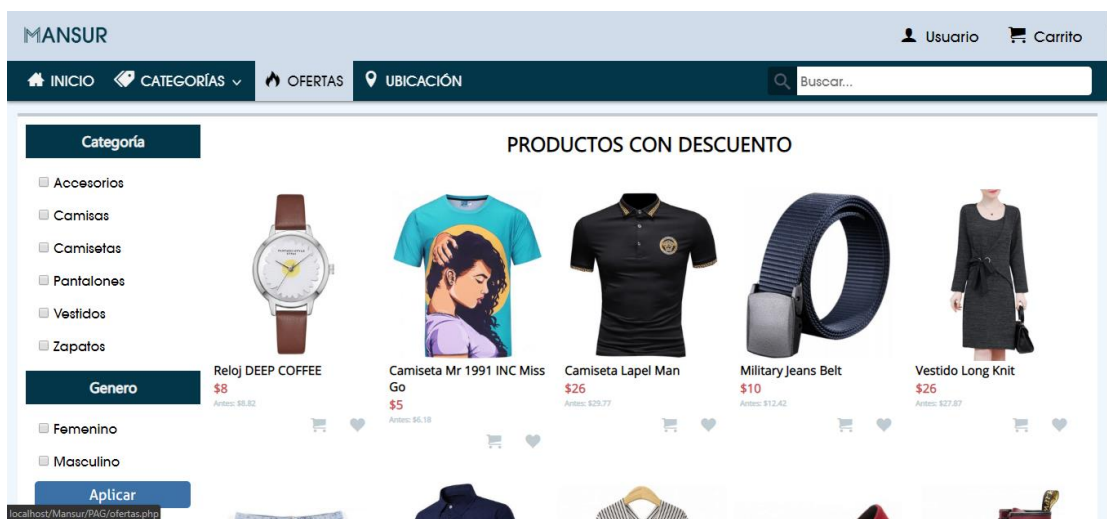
MANSUR

Usuario Carrito

INICIO CATEGORÍAS OFERTAS UBICACIÓN

Buscar...

Categoría

Accesorios
Camisas
Camisetas
Pantalones
Vestidos
Zapatos

Genero

Femenino
Masculino

Aplicar

PRODUCTOS CON DESCUENTO

Reloj DEEP COFFEE
$8
Antes: $8.82

Camiseta Mr 1991 INC Miss Go
$5
Antes: $6.18

Camiseta Lapel Man
$26
Antes: $29.77

Military Jeans Belt
$10
Antes: $12.42

Vestido Long Knit
$26
Antes: $27.87

localhost/Mansur/PAG/ofertas.php